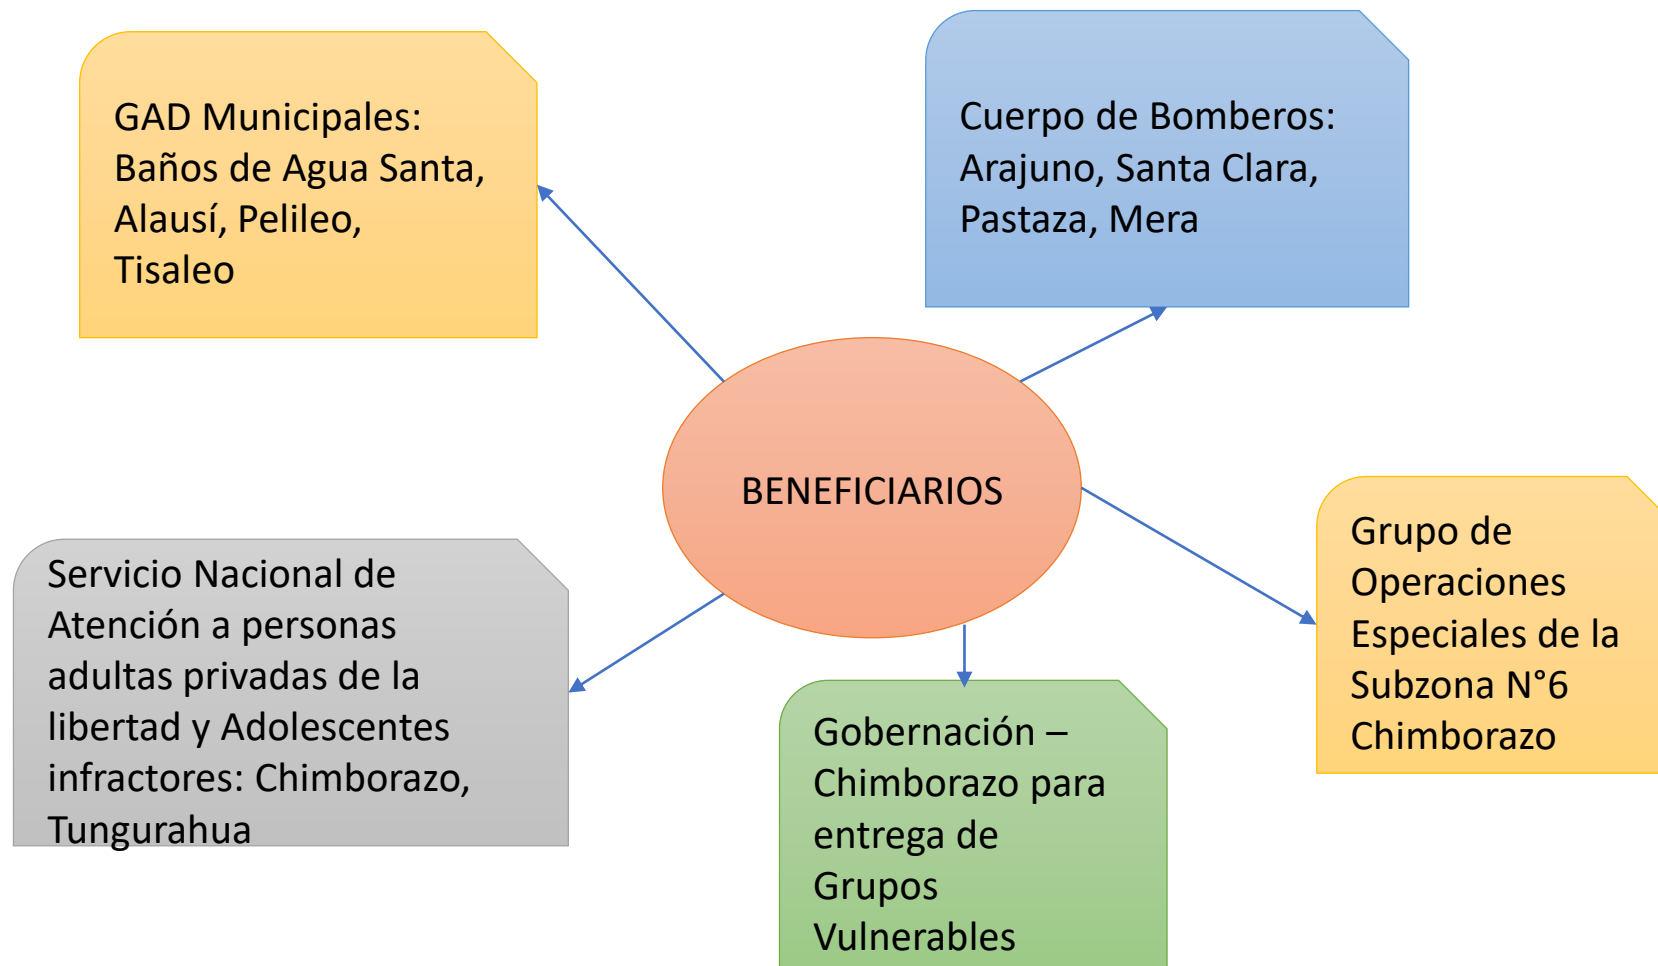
GAD Municipales: Baños de Agua Santa, Alausí, Pelileo, Tisaleo

Cuerpo de Bomberos: Arajuno, Santa Clara, Pastaza, Mera

BENEFICIARIOS

Servicio Nacional de Atención a personas adultas privadas de la libertad y Adolescentes infractores: Chimborazo, Tungurahua

Gobernación – Chimborazo para entrega de Grupos Vulnerables

Grupo de Operaciones Especiales de la Subzona N°6 Chimborazo